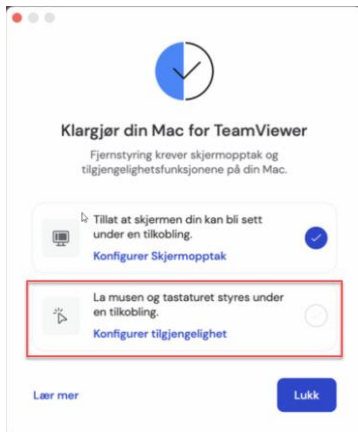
Klargjør din Mac for TeamViewer

Fjernstyring krever skjermopptak og tilgjengelighetsfunksjonene på din Mac.

Tillat at skjermen din kan bli sett under en tilkobling.

Konfigurer Skjermopptak

La musen og tastaturet styres under en tilkobling.

Konfigurer tilgjengelighet

Lær mer

Lukk